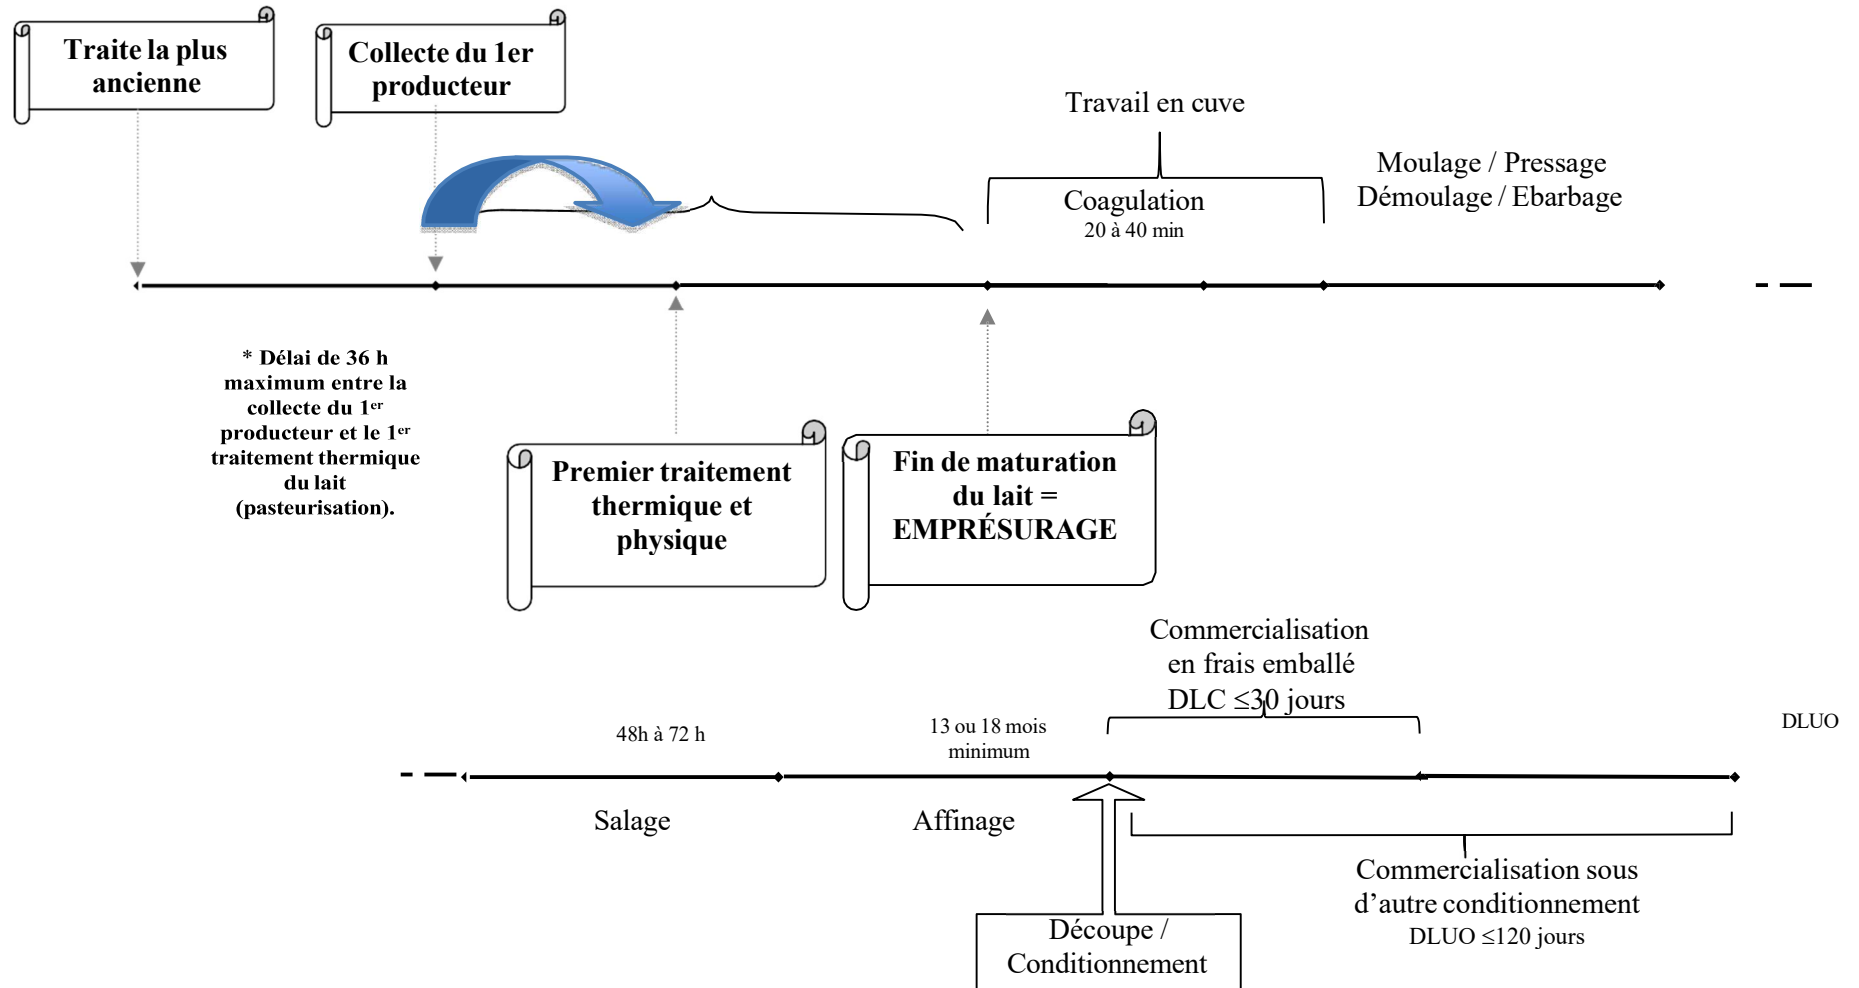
Traite la plus ancienne

Collecte du 1er producteur

Travail en cuve

Moulage / Pressage
Démoulage / Ebarbage

Coagulation
20 à 40 min

* Délai de 36 h maximum entre la collecte du 1$^{er}$ producteur et le 1$^{er}$ traitement thermique du lait (pasteurisation).

Premier traitement thermique et physique

Fin de maturation du lait = EMPRÉSURAGE

Commercialisation en frais emballé DLC $\leq$30 jours

48h à 72 h

13 ou 18 mois minimum

DLUO

Salage

Affinage

Commercialisation sous d'autre conditionnement
DLUO $\leq$120 jours

Découpe / Conditionnement